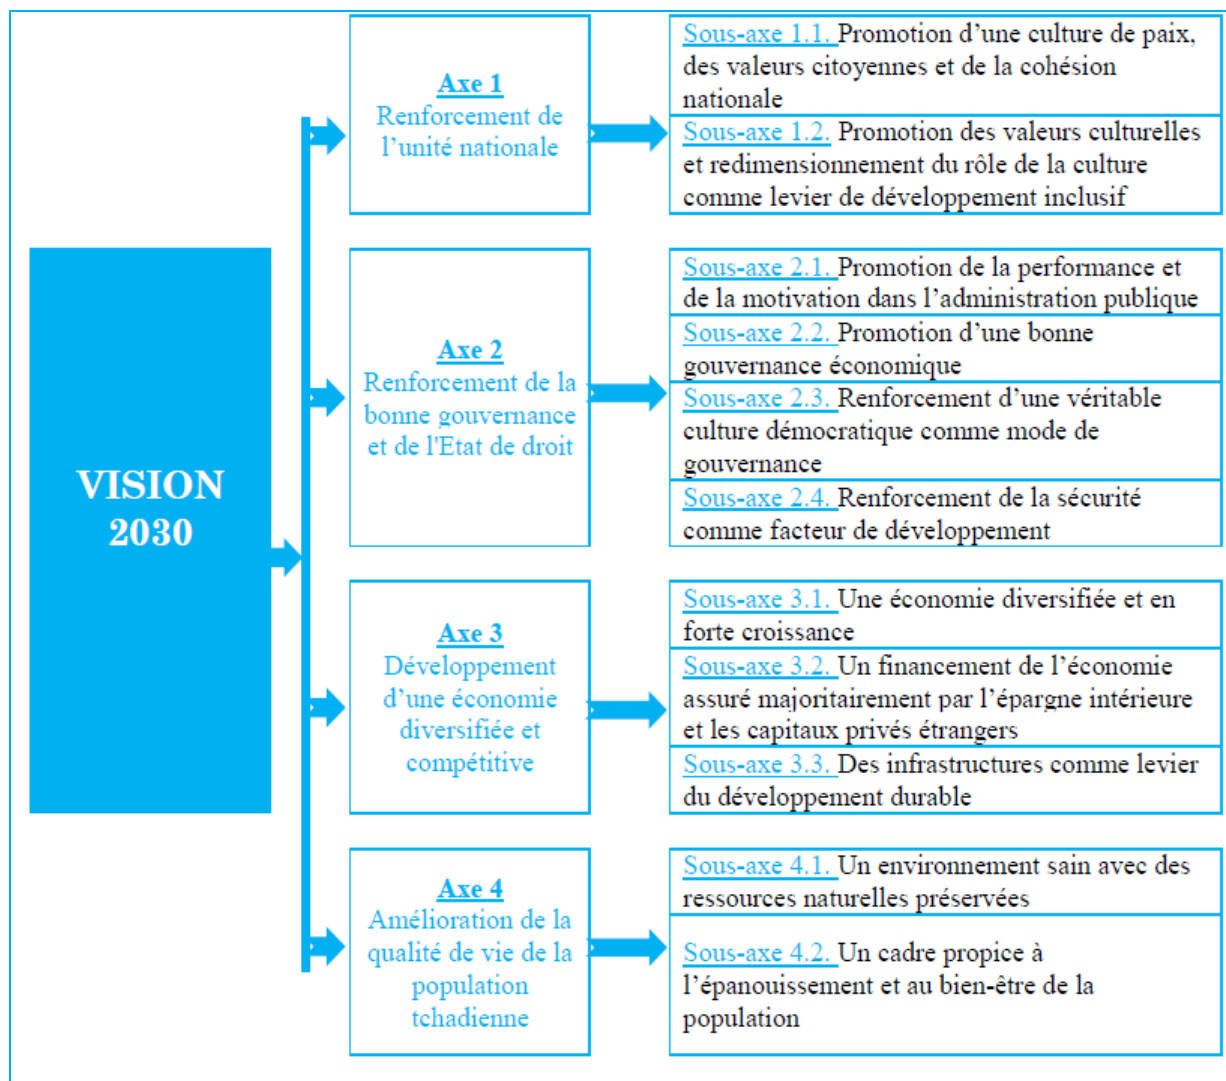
VISION 2030

Axe 1
Renforcement de l'unité nationale

Sous-axe 1.1. Promotion d'une culture de paix, des valeurs citoyennes et de la cohésion nationale

Sous-axe 1.2. Promotion des valeurs culturelles et redimensionnement du rôle de la culture comme levier de développement inclusif

Axe 2
Renforcement de la bonne gouvernance et de l'Etat de droit

Sous-axe 2.1. Promotion de la performance et de la motivation dans l'administration publique

Sous-axe 2.2. Promotion d'une bonne gouvernance économique

Sous-axe 2.3. Renforcement d'une véritable culture démocratique comme mode de gouvernance

Sous-axe 2.4. Renforcement de la sécurité comme facteur de développement

Axe 3
Développement d'une économie diversifiée et compétitive

Sous-axe 3.1. Une économie diversifiée et en forte croissance

Sous-axe 3.2. Un financement de l'économie assuré majoritairement par l'épargne intérieure et les capitaux privés étrangers

Sous-axe 3.3. Des infrastructures comme levier du développement durable

Axe 4
Amélioration de la qualité de vie de la population tchadienne

Sous-axe 4.1. Un environnement sain avec des ressources naturelles préservées

Sous-axe 4.2. Un cadre propice à l'épanouissement et au bien-être de la population